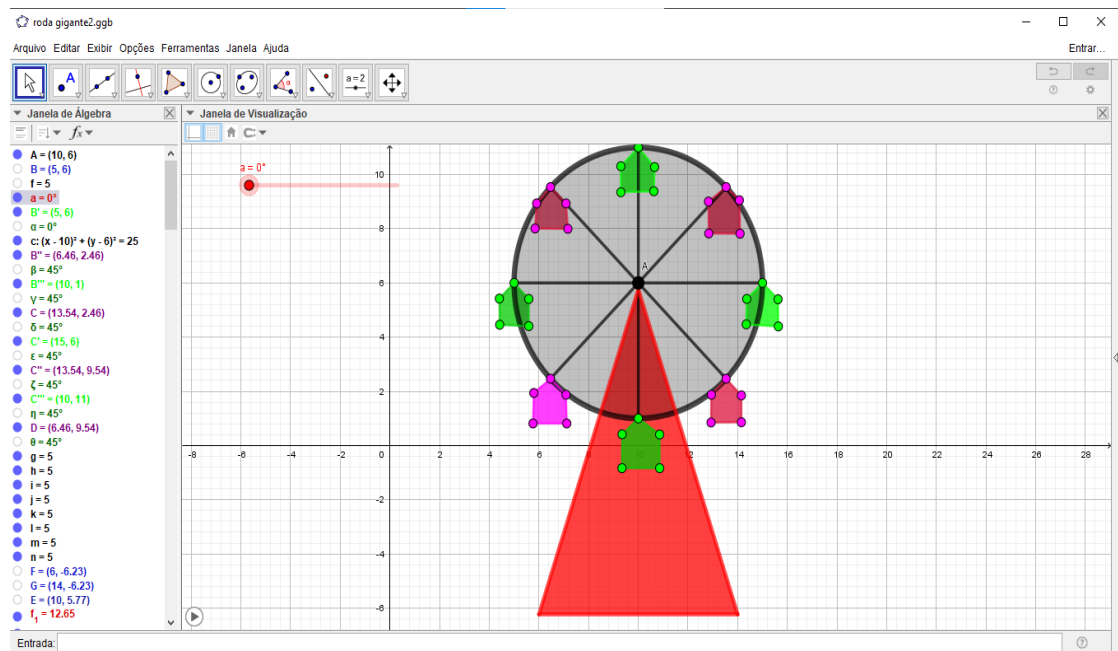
roda gigante2.ggb

Arquivo Editar Exibir Opções Ferramentas Janela Ajuda

Entrar...

a=2

Janela de Álgebra

Janela de Visualização

A = (10, 6)
B = (5, 6)
f = 5
a = 0°
B' = (5, 6)
α = 0°
c: $(x - 10)^2 + (y - 6)^2 = 25$
B'' = (6.46, 2.46)
β = 45°
B''' = (10, 1)
γ = 45°
C = (13.54, 2.46)
δ = 45°
C' = (15, 6)
ε = 45°
C'' = (13.54, 9.54)
ζ = 45°
C''' = (10, 11)
η = 45°
D = (6.46, 9.54)
θ = 45°
g = 5
h = 5
i = 5
j = 5
k = 5
l = 5
m = 5
n = 5
F = (6, -6.23)
G = (14, -6.23)
E = (10, 5.77)
$f_1$ = 12.65

a = 0°

A

10
8
6
4
2
-2
-4
-6

-8 -6 -4 -2 0 2 4 6 8 10 12 14 16 18 20 22 24 26 28

Entrada: